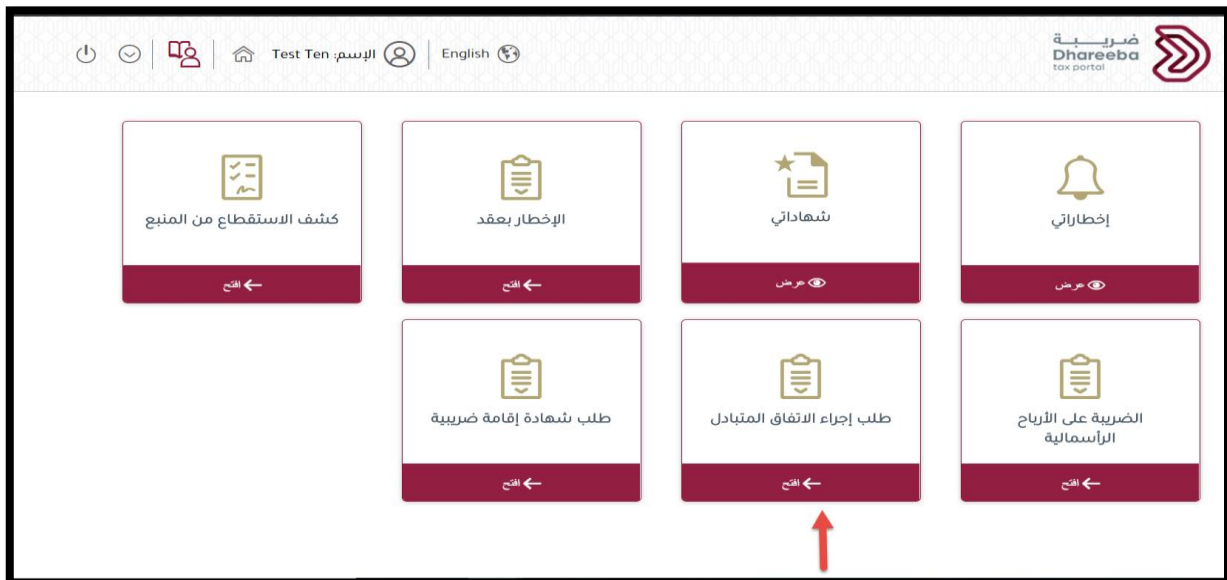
ضريبة
Dhareeba
tax portal

English
الإسم: Test Ten

إخطاراتي
عرض

شهاداتي
عرض

الإخطار بعقد
افتح

كشف الاستقطاع من المنبع
افتح

الضريبة على الأرباح الرأسمالية
افتح

طلب إجراء الاتفاق المتبادل
افتح

طلب شهادة إقامة ضريبية
افتح